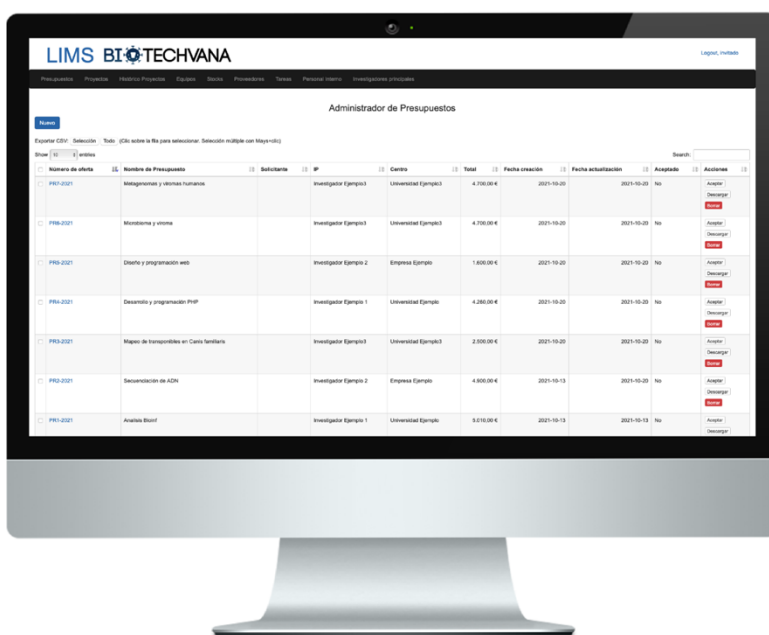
LIMS BIOTECHVANA

Logout, invitado

Presupuestos Proyectos Histórico Proyectos Equipos Stocks Proveedores Tareas Personal interno Investigadores principales

Administrador de Presupuestos

Nuevo

Exportar CSV: Selección Todo (Clic sobre la fila para seleccionar. Selección múltiple con Mayu+clic)

Show 10 entries

Search:

| Número de oferta | Nombre de Presupuesto | Solicitante | IP | Centro | Total | Fecha creación | Fecha actualización | Aceptado | Acciones |
|---|---|---|---|---|---|---|---|---|---|
| PR7-2021 | Metagenomas y viromas humanos | | Investigador Ejemplo3 | Universidad Ejemplo3 | 4.700,00 € | 2021-10-20 | 2021-10-20 | No | Aceptar Descargar Borrar |
| PR6-2021 | Microbioma y viroma | | Investigador Ejemplo3 | Universidad Ejemplo3 | 4.700,00 € | 2021-10-20 | 2021-10-20 | No | Aceptar Descargar Borrar |
| PR5-2021 | Diseño y programación web | | Investigador Ejemplo 2 | Empresa Ejemplo | 1.600,00 € | 2021-10-20 | 2021-10-20 | No | Aceptar Descargar Borrar |
| PR4-2021 | Desarrollo y programación PHP | | Investigador Ejemplo 1 | Universidad Ejemplo | 4.280,00 € | 2021-10-20 | 2021-10-20 | No | Aceptar Descargar Borrar |
| PR3-2021 | Mapeo de transponibles en Canis familiaris | | Investigador Ejemplo3 | Universidad Ejemplo3 | 2.500,00 € | 2021-10-20 | 2021-10-20 | No | Aceptar Descargar Borrar |
| PR2-2021 | Secuenciación de ADN | | Investigador Ejemplo 2 | Empresa Ejemplo | 4.900,00 € | 2021-10-13 | 2021-10-20 | No | Aceptar Descargar Borrar |
| PR1-2021 | Analisis Bioinf | | Investigador Ejemplo 1 | Universidad Ejemplo | 5.018,00 € | 2021-10-13 | 2021-10-13 | No | Aceptar Descargar |